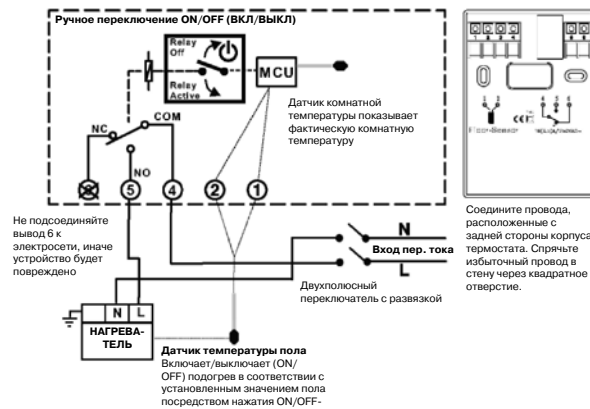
Ручное переключение ON/OFF (ВКЛ/ВЫКЛ)

Relay Off

Relay Active

MCU

Датчик комнатной температуры показывает фактическую комнатную температуру

NC

COM

NO

5

4

2

1

Не подсоединяйте вывод 6 к электросети, иначе устройство будет повреждено

N

Вход пер. тока

L

Двухполюсный переключатель с развязкой

N L

НАГРЕВАТЕЛЬ

Датчик температуры пола
Включает/выключает (ON/OFF) подогрев в соответствии с установленным значением пола посредством нажатия ON/OFF-

Floor-Sensor

CE

Соедините провода, расположенные с задней стороны корпуса термостата. Спрячьте избыточный провод в стену через квадратное отверстие.